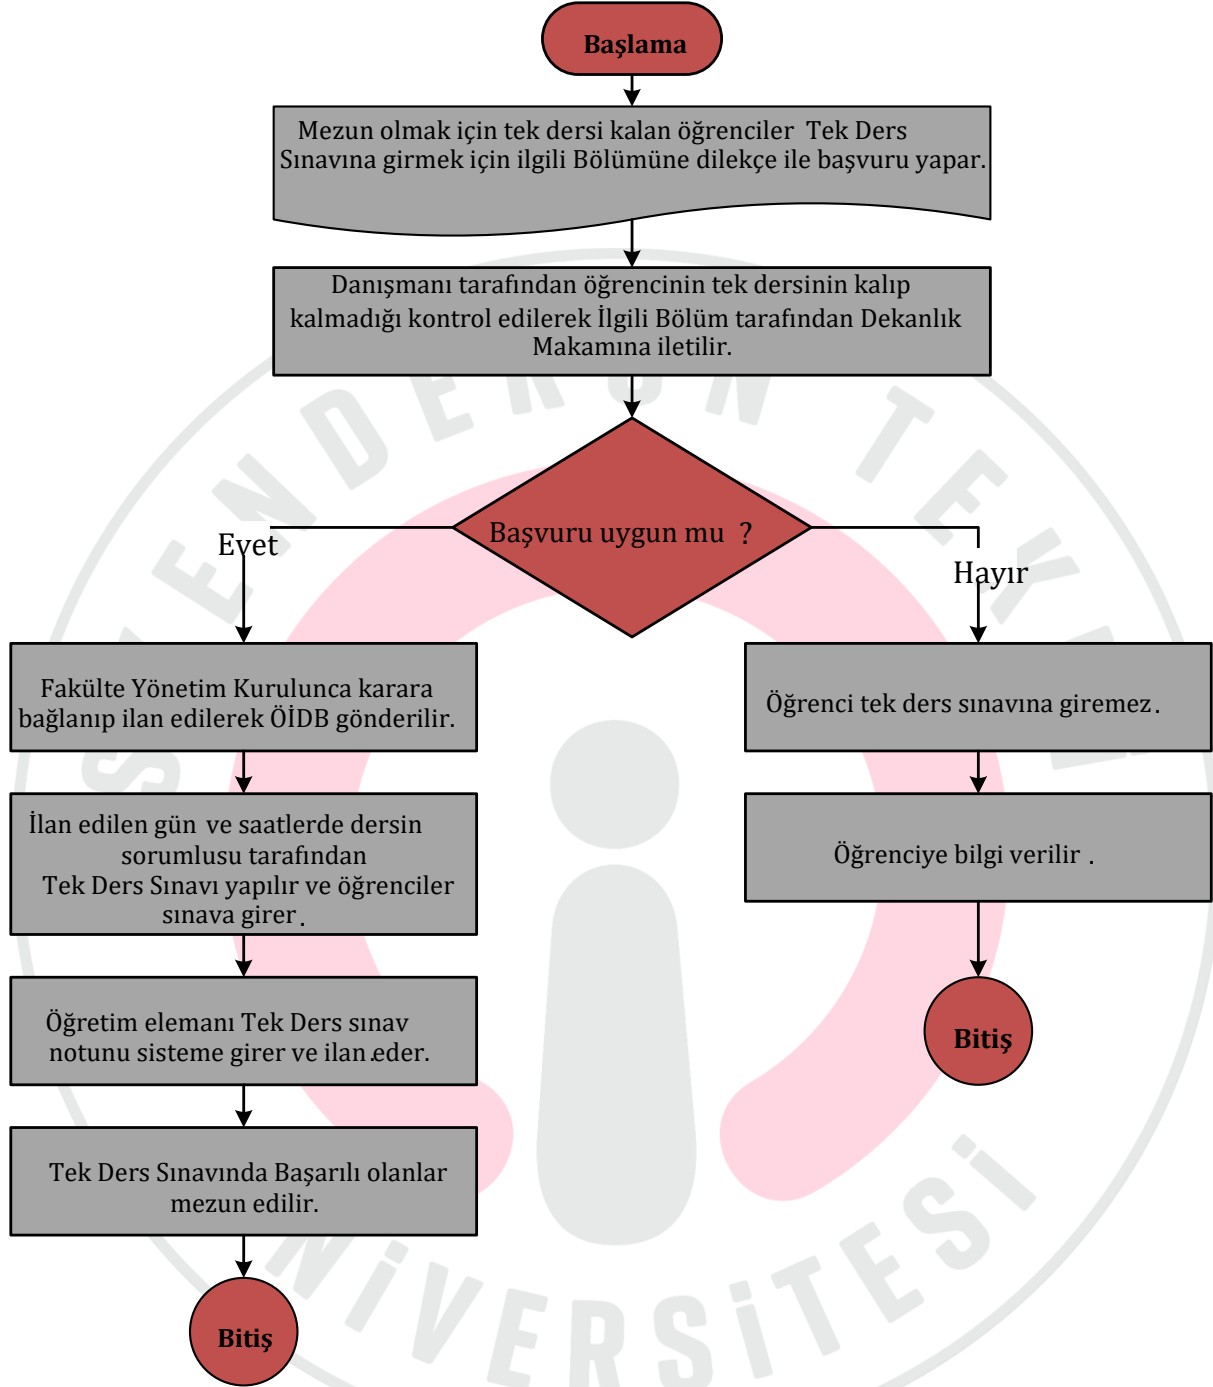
Başlama

Mezun olmak için tek dersi kalan öğrenciler Tek Ders Sınavına girmek için ilgili Bölümüne dilekçe ile başvuru yapar.

Danışmanı tarafından öğrencinin tek dersinin kalıp kalmadığı kontrol edilerek İlgili Bölüm tarafından Dekanlık Makamına iletilir.

Başvuru uygun mu ?

Evet

Hayır

Fakülte Yönetim Kurulunca karara bağlanıp ilan edilerek ÖİDB gönderilir.

İlan edilen gün ve saatlerde dersin sorumlusu tarafından Tek Ders Sınavı yapılır ve öğrenciler sınava girer.

Öğretim elemanı Tek Ders sınav notunu sisteme girer ve ilan eder.

Tek Ders Sınavında Başarılı olanlar mezun edilir.

Bitiş

Öğrenci tek ders sınavına giremez.

Öğrenciye bilgi verilir .

Bitiş

ENDERUN TEKNİK ÜNİVERSİTESİ